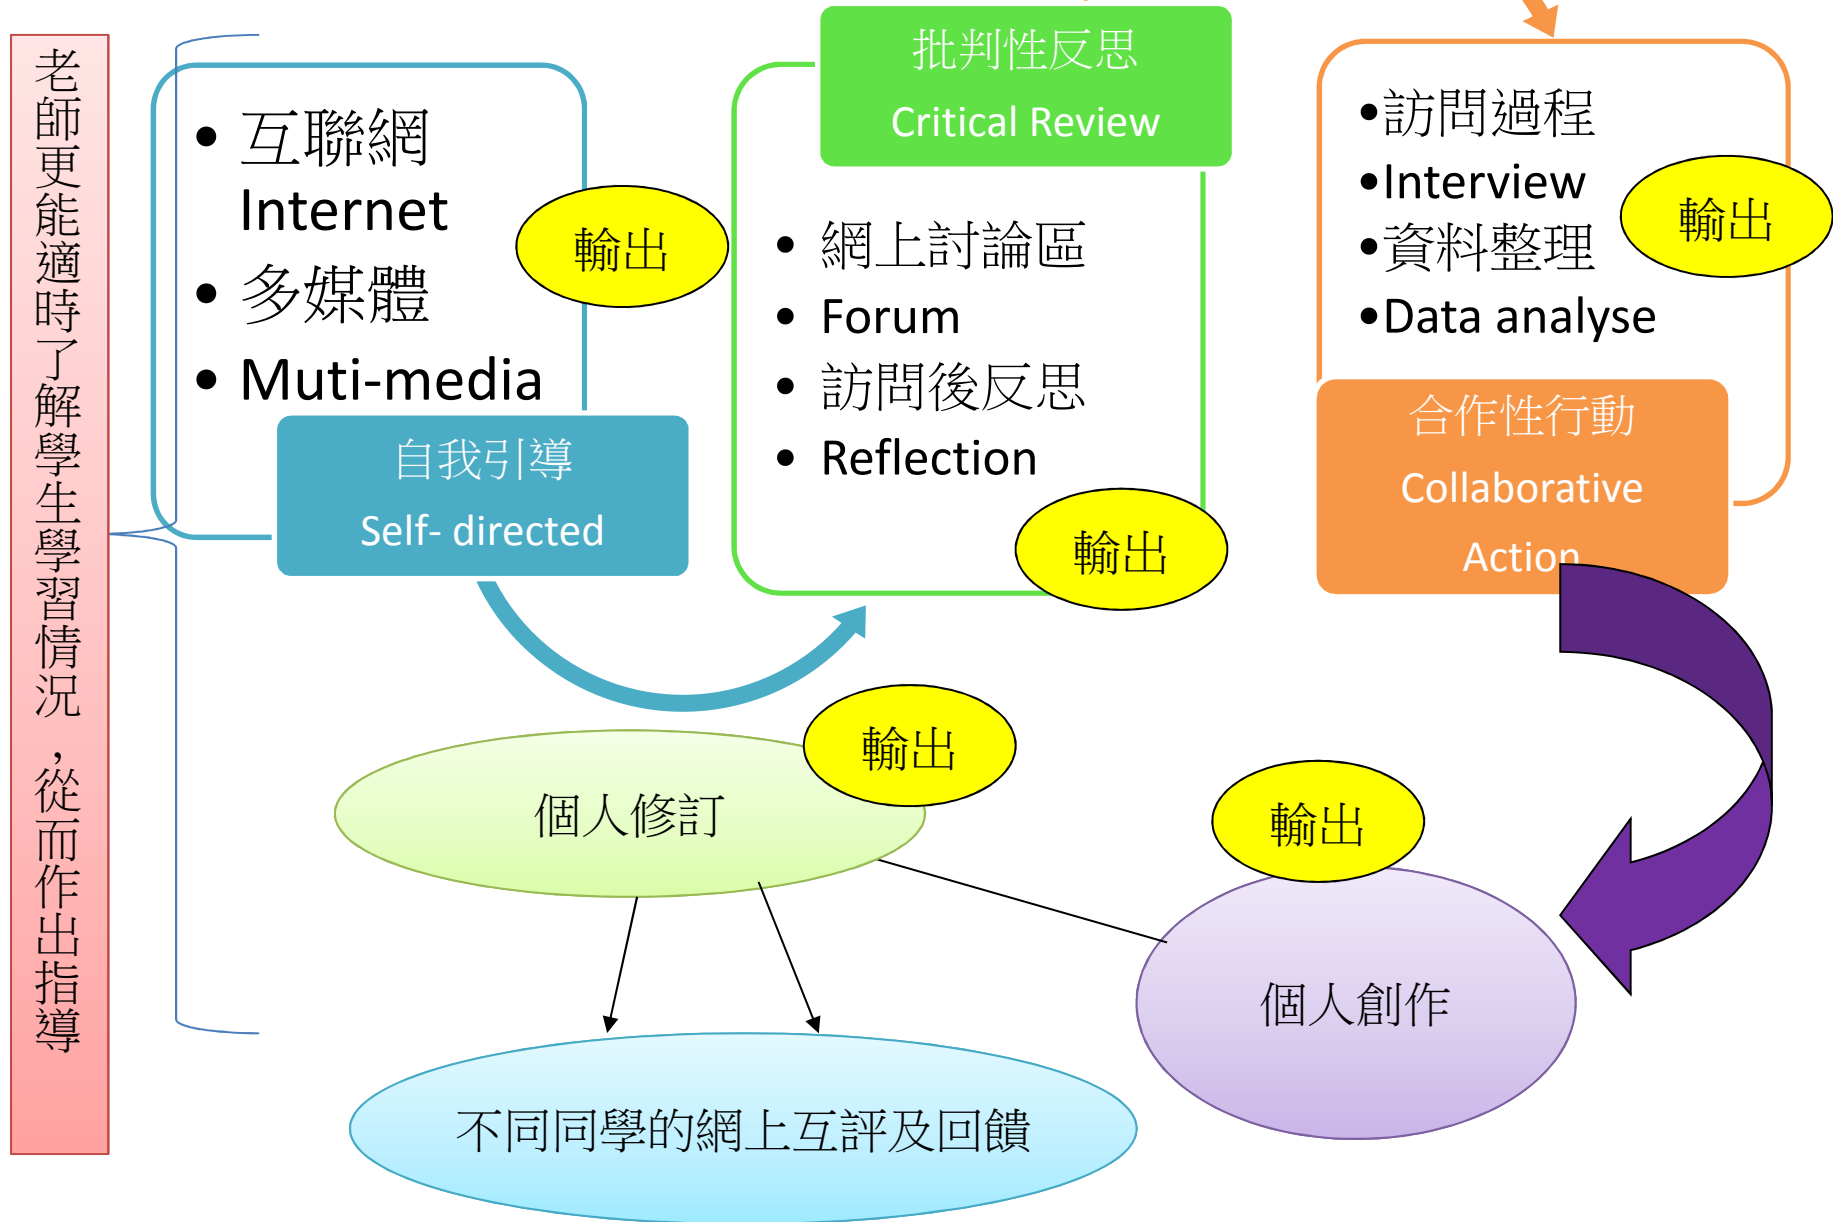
老師更能適時了解學生學習情況，從而作出指導

• 互聯網
Internet
• 多媒體
• Muti-media

輸出

自我引導
Self- directed

批判性反思
Critical Review

• 網上討論區
• Forum
• 訪問後反思
• Reflection

輸出

•訪問過程
•Interview
•資料整理
•Data analyse

輸出

合作性行動
Collaborative
Action

輸出

個人修訂

輸出

個人創作

不同同學的網上互評及回饋